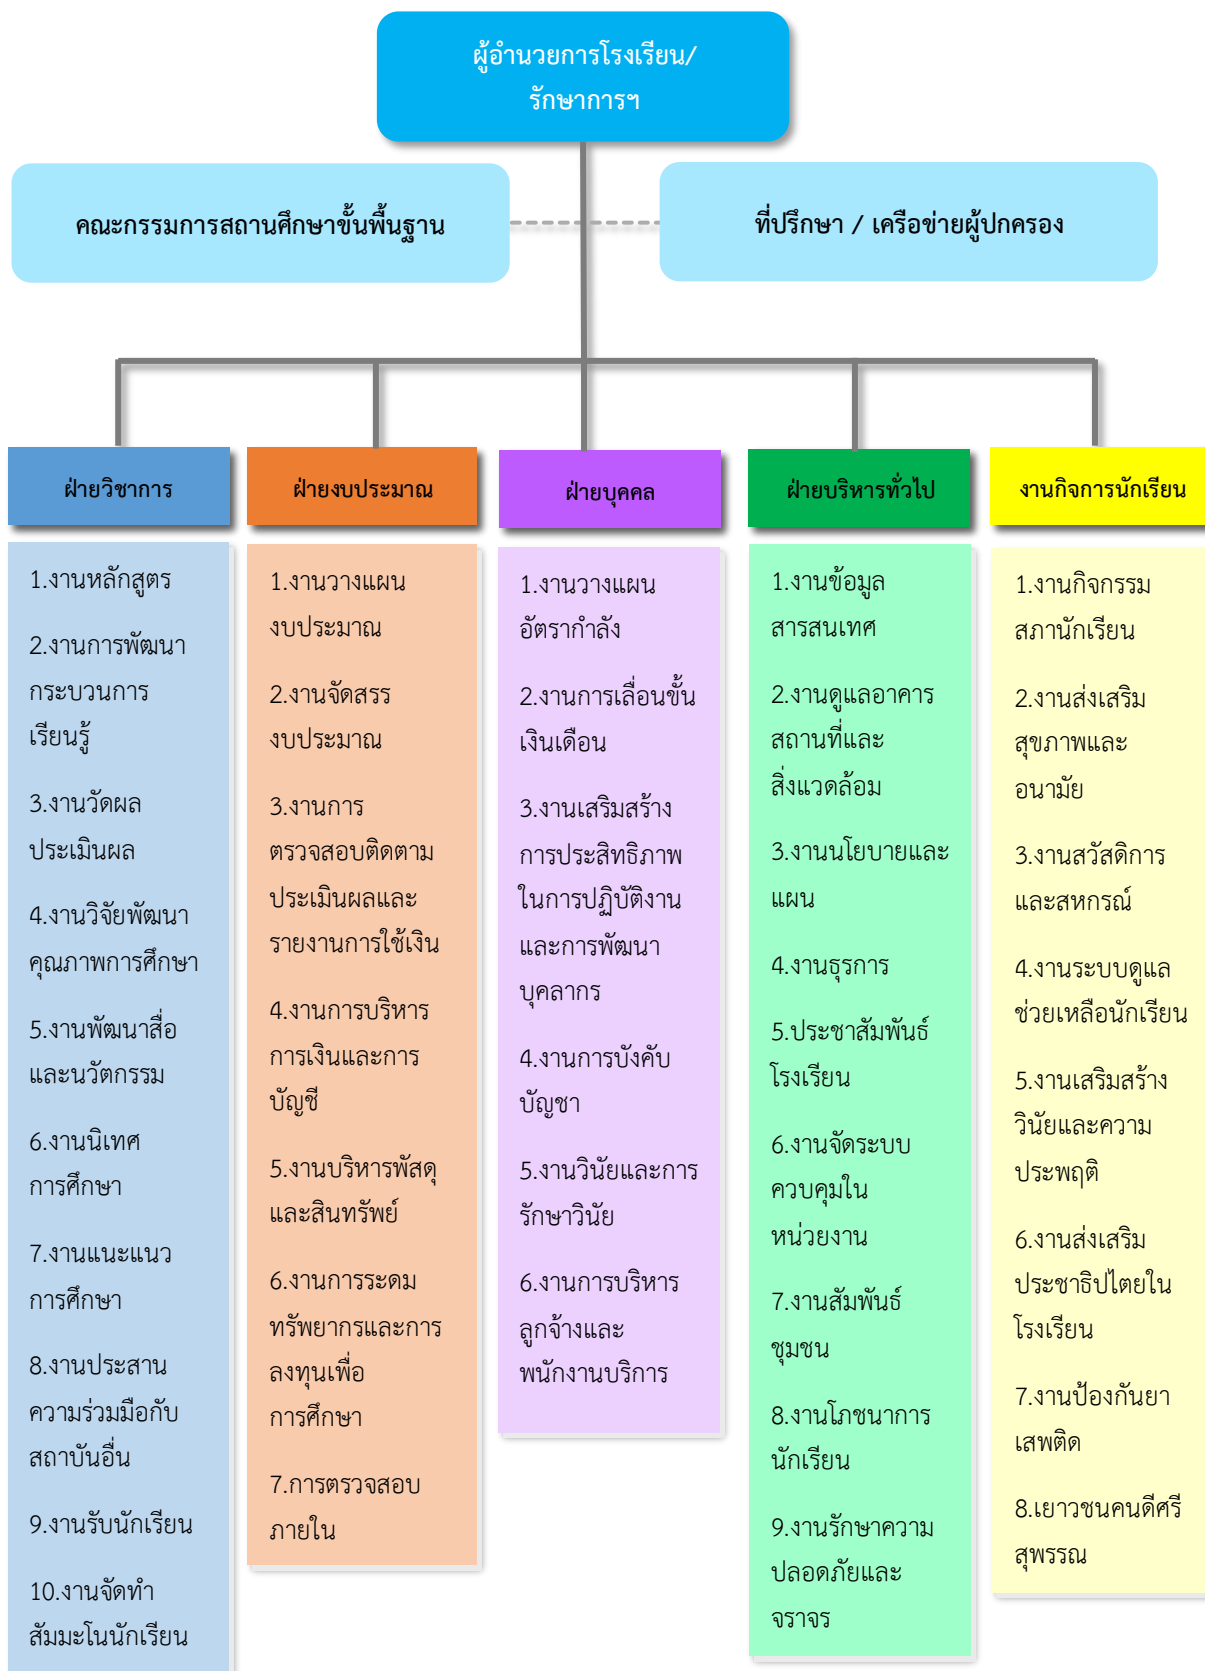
ผู้อำนวยการโรงเรียน/
รักษาการฯ

คณะกรรมการสถานศึกษาขั้นพื้นฐาน

ที่ปรึกษา / เครือข่ายผู้ปกครอง

ฝ่ายวิชาการ

1.งานหลักสูตร

2.งานการพัฒนากระบวนการเรียนรู้

3.งานวัดผลประเมินผล

4.งานวิจัยพัฒนาคุณภาพการศึกษา

5.งานพัฒนาสื่อและนวัตกรรม

6.งานนิเทศการศึกษา

7.งานแนะแนวการศึกษา

8.งานประสานความร่วมมือกับสถาบันอื่น

9.งานรับนักเรียน

10.งานจัดทำสัมมะโนนักเรียน

ฝ่ายงบประมาณ

1.งานวางแผนงบประมาณ

2.งานจัดสรรงบประมาณ

3.งานการตรวจสอบติดตามประเมินผลและรายงานการใช้เงิน

4.งานการบริหารการเงินและการบัญชี

5.งานบริหารพัสดุและสินทรัพย์

6.งานการระดมทรัพยากรและการลงทุนเพื่อการศึกษา

7.การตรวจสอบภายใน

ฝ่ายบุคคล

1.งานวางแผนอัตรากำลัง

2.งานการเลื่อนขั้นเงินเดือน

3.งานเสริมสร้างการประสิทธิภาพในการปฏิบัติงานและการพัฒนาบุคลากร

4.งานการบังคับบัญชา

5.งานวินัยและการรักษาวินัย

6.งานการบริหารลูกจ้างและพนักงานบริการ

ฝ่ายบริหารทั่วไป

1.งานข้อมูลสารสนเทศ

2.งานดูแลอาคารสถานที่และสิ่งแวดล้อม

3.งานนโยบายและแผน

4.งานธุรการ

5.ประชาสัมพันธ์โรงเรียน

6.งานจัดระบบควบคุมในหน่วยงาน

7.งานสัมพันธ์ชุมชน

8.งานโภชนาการนักเรียน

9.งานรักษาความปลอดภัยและจราจร

งานกิจการนักเรียน

1.งานกิจกรรมสภานักเรียน

2.งานส่งเสริมสุขภาพและอนามัย

3.งานสวัสดิการและสหกรณ์

4.งานระบบดูแลช่วยเหลือนักเรียน

5.งานเสริมสร้างวินัยและความประพฤติ

6.งานส่งเสริมประชาธิปไตยในโรงเรียน

7.งานป้องกันยาเสพติด

8.เยาวชนคนดีศรีสุพรรณ